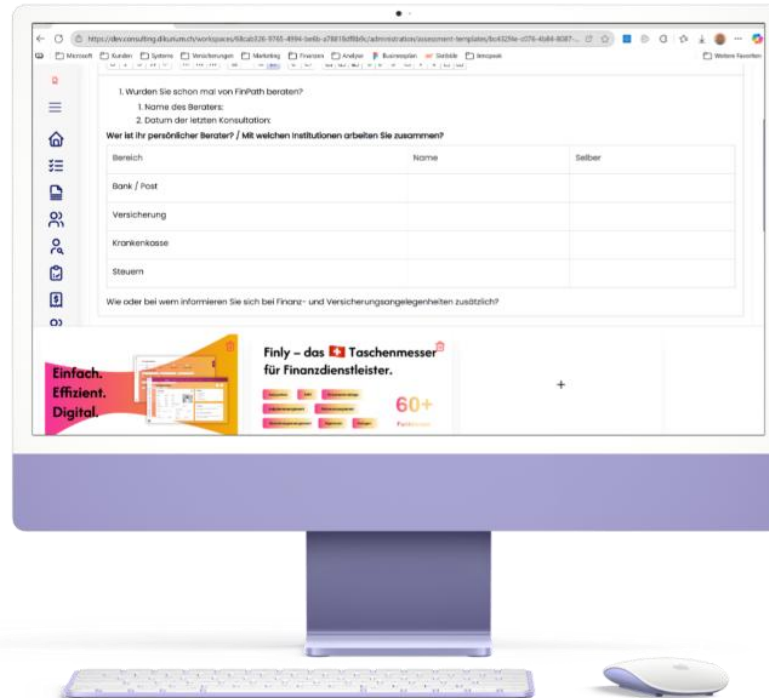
https://dev.consulting.dikurium.ch/workspaces/68cab326-9765-4994-be6b-a78818cff6b9c/administration/assessment-templates/bc4329fe-c076-4b84-8087-...

Microsoft Kunden Systeme Versicherungen Marketing Finanzen Analyse Businessplan Siebdde Innopeak Weitere Favoriten

1. Wurden Sie schon mal von FinPath beraten?
1. Name des Beraters:
2. Datum der letzten Konsultation:

Wer ist ihr persönlicher Berater? / Mit welchen Institutionen arbeiten Sie zusammen?

| Bereich | Name | Selber |
|---|---|---|
| Bank / Post | | |
| Versicherung | | |
| Krankenkasse | | |
| Steuern | | |

Wie oder bei wem informieren Sie sich bei Finanz- und Versicherungsangelegenheiten zusätzlich?

Einfach. Effizient. Digital.

Finly – das Taschenmesser für Finanzdienstleister.

60+

+